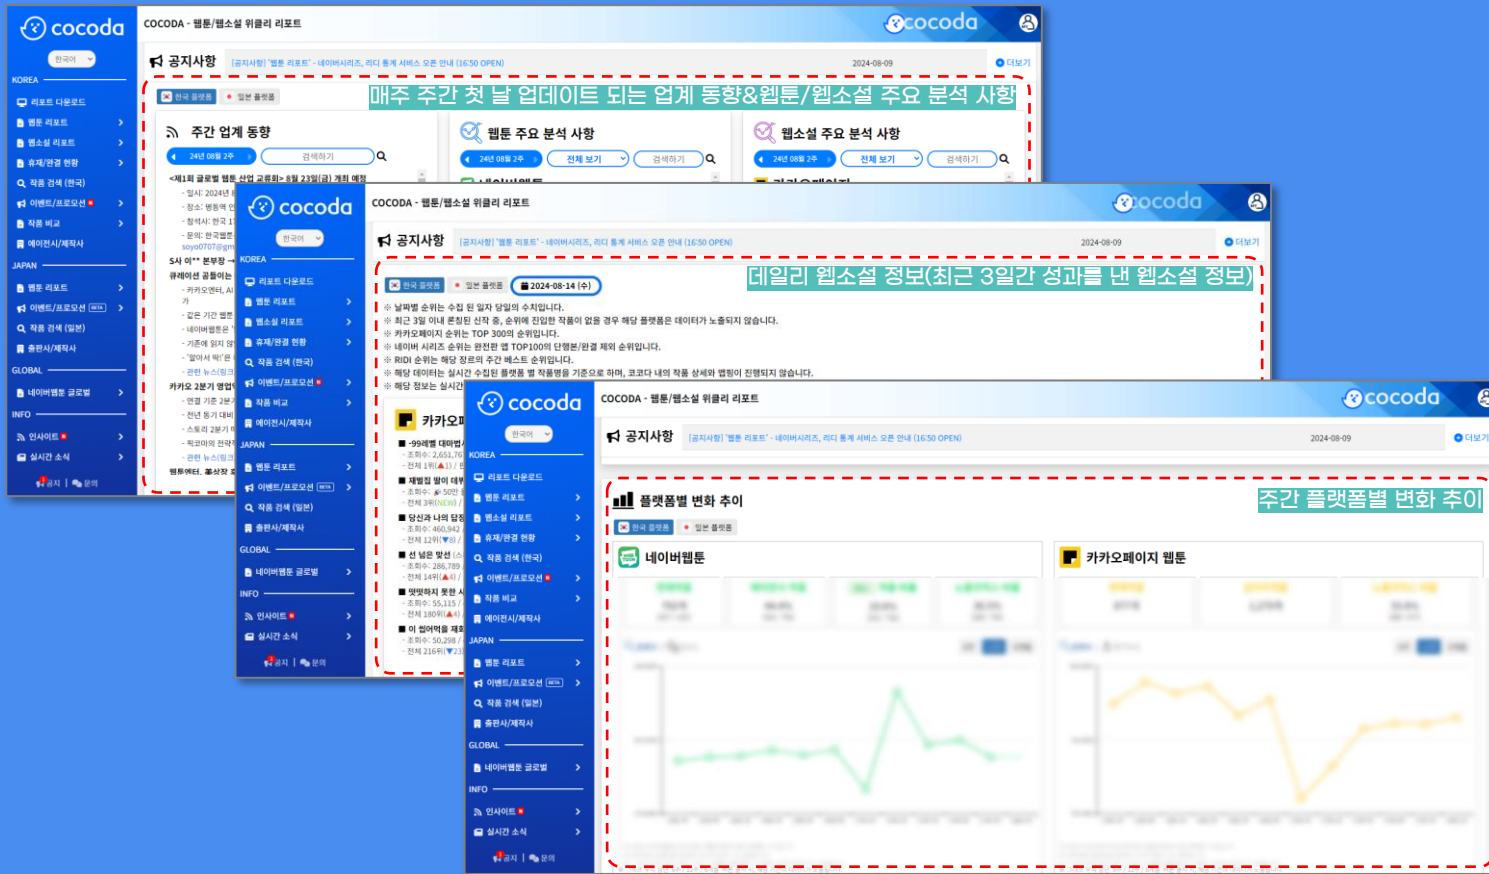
cocoda
한국어
KOREA
리포트 다운로드
웹툰 리포트
웹소설 리포트
휴재/완결 현황
작품 검색 (한국)
이벤트/프로모션
작품 비교
에이전시/제작사
JAPAN
웹툰 리포트
이벤트/프로모션 BETA
작품 검색 (일본)
출판사/제작사
GLOBAL
네이버웹툰 글로벌
INFO
인사이트
실시간 소식
공지 | 문의

COCODA - 웹툰/웹소설 위클리 리포트
cocoda
공지사항
[공지사항] '웹툰 리포트' - 네이버시리즈, 리디 통계 서비스 오픈 안내 (16:50 OPEN)
2024-08-09
더보기
매주 주간 첫 날 업데이트 되는 업계 동향&웹툰/웹소설 주요 분석 사항
한국 플랫폼
일본 플랫폼
주간 업계 동향
24년 08월 2주
검색하기
<제1회 글로벌 웹툰 산업 교류회> 8월 23일(금) 개최 예정
- 일시: 2024년
- 장소: 벵동역 인
- 참석자: 한국 1
- 문의: 한국웹툰
soyo0707@gm
SA 이** 본부장
큐레이션 골들이는
- 카카오엔터, AI
가
- 같은 기간 웹툰
- 네이버웹툰은
- 기존에 읽지 않
- '알아서 딱!'은
- 관련 뉴스(링크
카카오 2분기 영업
- 연결 기준 2분
- 전년 동기 대비
- 스토리 2분기 미
- 픽코마의 전략
- 관련 뉴스(링크
웹툰엔터, 분사장
웹툰 주요 분석 사항
24년 08월 2주
전체 보기
검색하기
네이버웹툰
웹소설 주요 분석 사항
24년 08월 2주
전체 보기
검색하기
카카오페이지

cocoda
한국어
KOREA
리포트 다운로드
웹툰 리포트
웹소설 리포트
휴재/완결 현황
작품 검색 (한국)
이벤트/프로모션
작품 비교
에이전시/제작사
JAPAN
웹툰 리포트
이벤트/프로모션 BETA
작품 검색 (일본)
출판사/제작사
GLOBAL
네이버웹툰 글로벌
INFO
인사이트
실시간 소식
공지 | 문의

COCODA - 웹툰/웹소설 위클리 리포트
cocoda
공지사항
[공지사항] '웹툰 리포트' - 네이버시리즈, 리디 통계 서비스 오픈 안내 (16:50 OPEN)
2024-08-09
더보기
데일리 웹소설 정보(최근 3일간 성과를 낸 웹소설 정보)
한국 플랫폼
일본 플랫폼
2024-08-14 (수)
※ 날짜별 순위는 수집 된 일자 당일의 수치입니다.
※ 최근 3일 이내 론칭된 신작 중, 순위에 진입한 작품이 없을 경우 해당 플랫폼은 데이터가 노출되지 않습니다.
※ 카카오페이지 순위는 TOP 300의 순위입니다.
※ 네이버 시리즈 순위는 완전판 웹 TOP100의 단행본/완결 제외 순위입니다.
※ RIDI 순위는 해당 장르의 주간 베스트 순위입니다.
※ 해당 데이터는 실시간 수집된 플랫폼 별 작품명을 기준으로 하며, 코코다 내의 작품 상세와 맵핑이 진행되지 않습니다.
※ 해당 정보는 실시간
카카오
-99레벨 대마법
- 조회수: 2,651,76
- 전체 1위(▲1) /
재벌집 밖이 대부
- 조회수: 50만
- 전체 3위(NEW)
당신과 나의 단
- 조회수: 460,942
- 전체 12위(▼8) /
선 넘은 맞선
- 조회수: 286,789
- 전체 14위(▲4) /
뜻밖하지 못한
- 조회수: 55,115
- 전체 180위(▲4)
이 썸어여름 제
- 조회수: 50,298
- 전체 216위(▼23

cocoda
한국어
KOREA
리포트 다운로드
웹툰 리포트
웹소설 리포트
휴재/완결 현황
작품 검색 (한국)
이벤트/프로모션
작품 비교
에이전시/제작사
JAPAN
웹툰 리포트
이벤트/프로모션 BETA
작품 검색 (일본)
출판사/제작사
GLOBAL
네이버웹툰 글로벌
INFO
인사이트
실시간 소식
공지 | 문의

COCODA - 웹툰/웹소설 위클리 리포트
cocoda
공지사항
[공지사항] '웹툰 리포트' - 네이버시리즈, 리디 통계 서비스 오픈 안내 (16:50 OPEN)
2024-08-09
더보기
플랫폼별 변화 추이
주간 플랫폼별 변화 추이
한국 플랫폼
일본 플랫폼
네이버웹툰
카카오페이지 웹툰
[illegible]